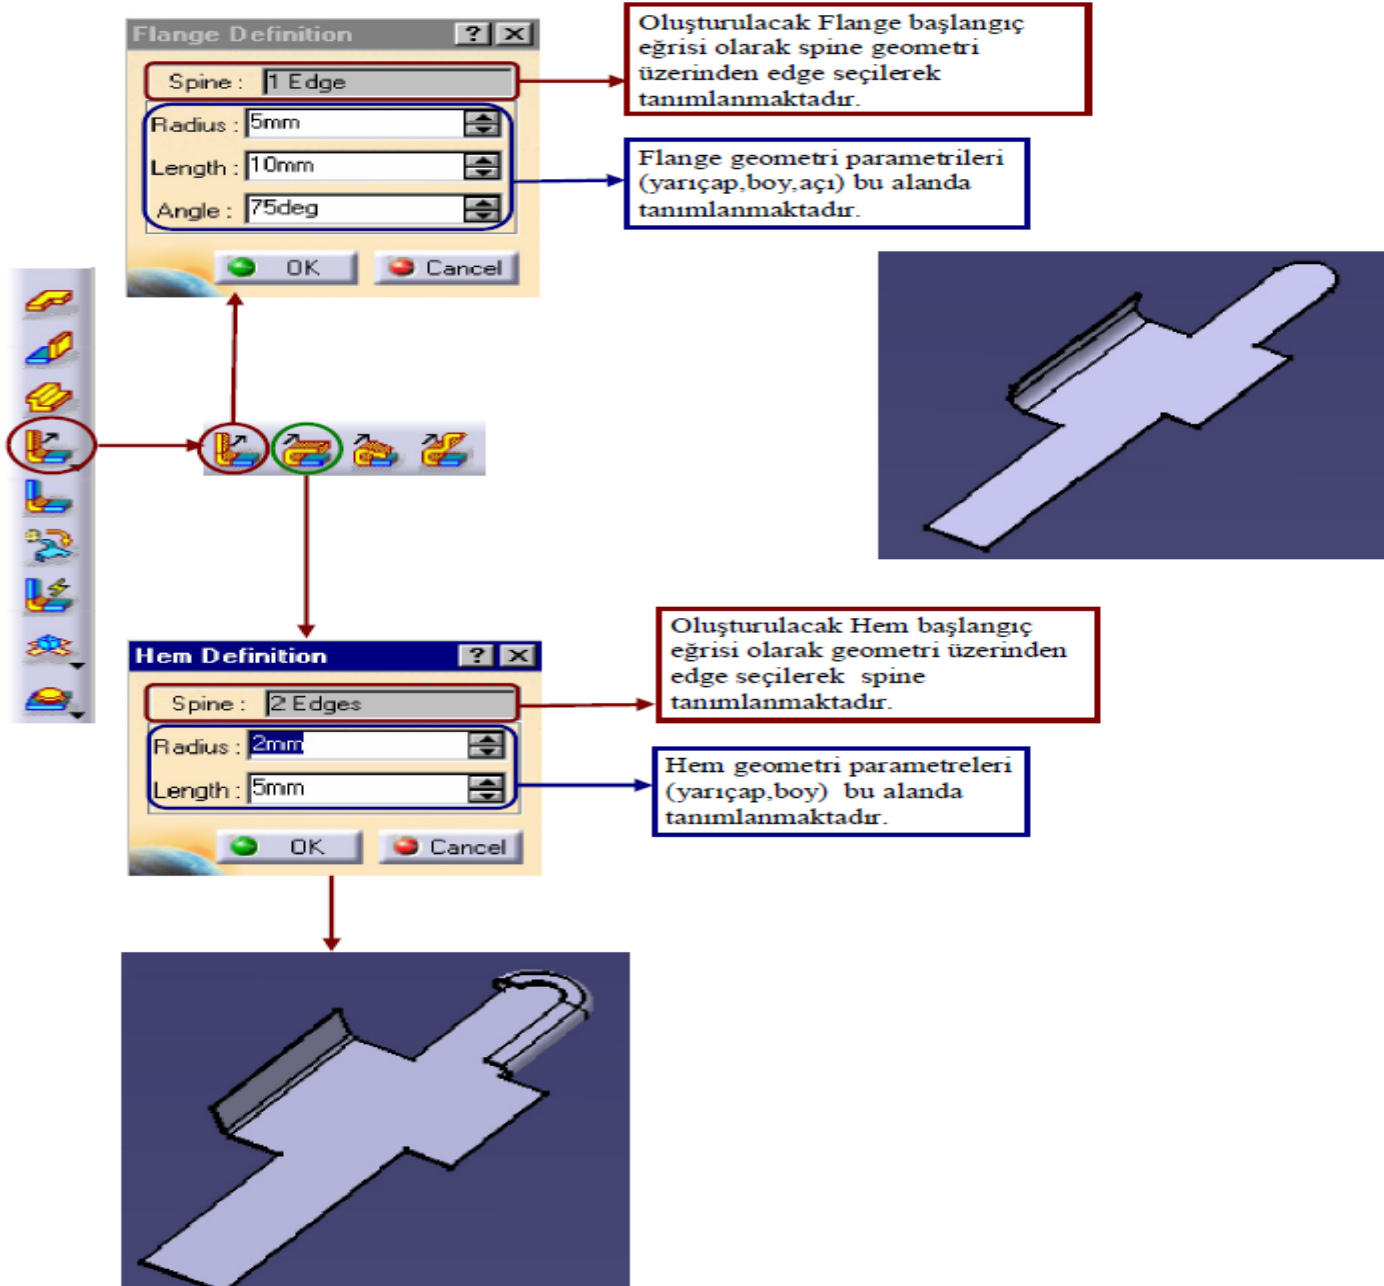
Flange Definition ? X

Spine : 1 Edge

Radius : 5mm

Length : 10mm

Angle : 75deg

OK Cancel

Oluşturulacak Flange başlangıç eğrisi olarak spine geometri üzerinden edge seçilerek tanımlanmaktadır.

Flange geometri parametrileri (yarıçap,boy,açı) bu alanda tanımlanmaktadır.

Hem Definition ? X

Spine : 2 Edges

Radius : 2mm

Length : 5mm

OK Cancel

Oluşturulacak Hem başlangıç eğrisi olarak geometri üzerinden edge seçilerek spine tanımlanmaktadır.

Hem geometri parametreleri (yarıçap,boy) bu alanda tanımlanmaktadır.